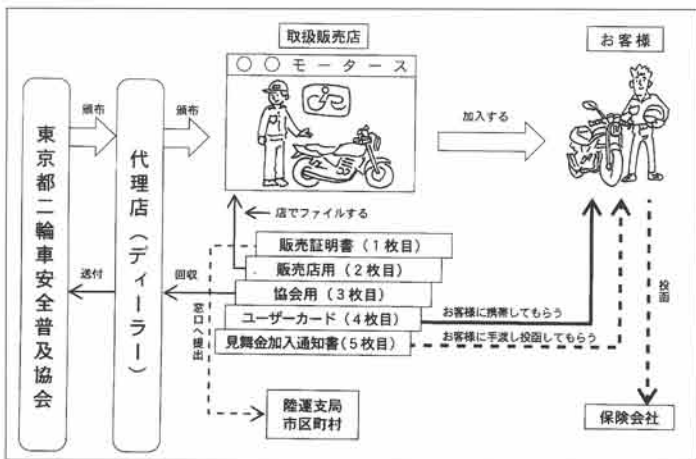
東京都二輪車安全普及協会

頒布

代理店（ディーラー）

頒布

取扱販売店

○○モータース

加入する

お客様

店でファイルする

販売証明書（1枚目）

販売店用（2枚目）

協会用（3枚目）

ユーザーカード（4枚目）

見舞金加入通知書（5枚目）

送付

回収

窓口へ提出

お客様に携帯してもらう

お客様に手渡し投函してもらう

投函

陸運支局
市区町村

保険会社